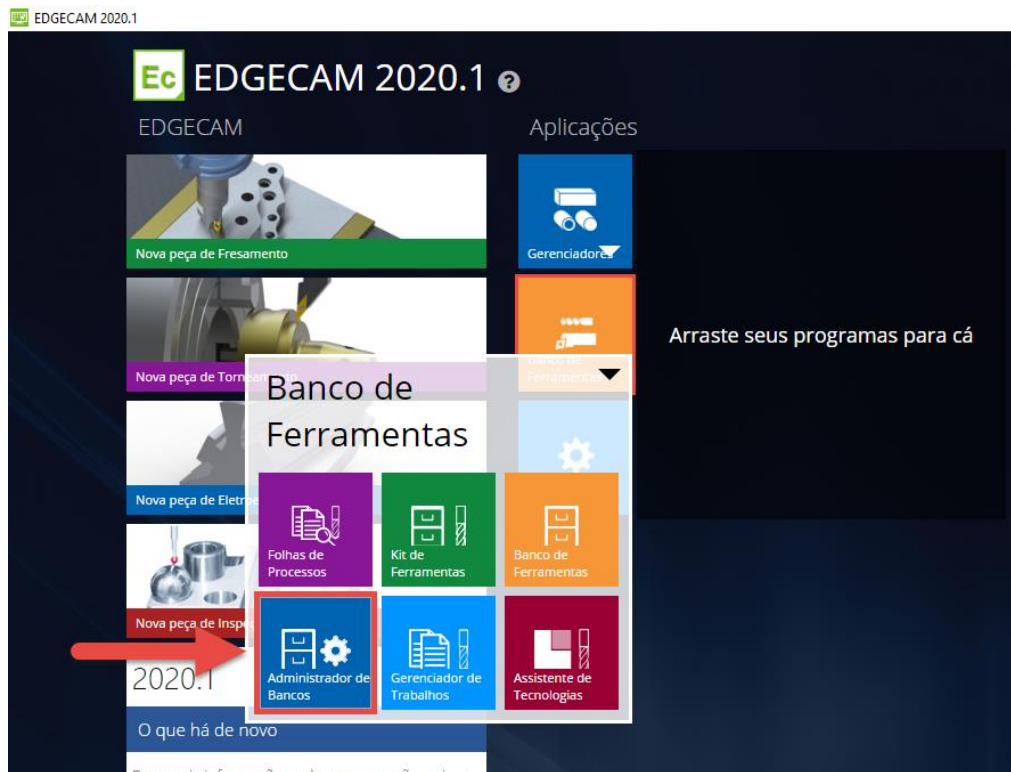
EDGECAM 2020.1

Ec EDGECAM 2020.1

EDGECAM

Aplicações

Nova peça de Fresamento

Gerenciadores

Nova peça de Torn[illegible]

Banco de Ferramentas

Arraste seus programas para cá

Banco de Ferramentas

Nova peça de Eletr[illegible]

Folhas de Processos

Kit de Ferramentas

Banco de Ferramentas

Nova peça de Insp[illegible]

Administrador de Bancos

Gerenciador de Trabalhos

Assistente de Tecnologias

2020.1

O que há de novo